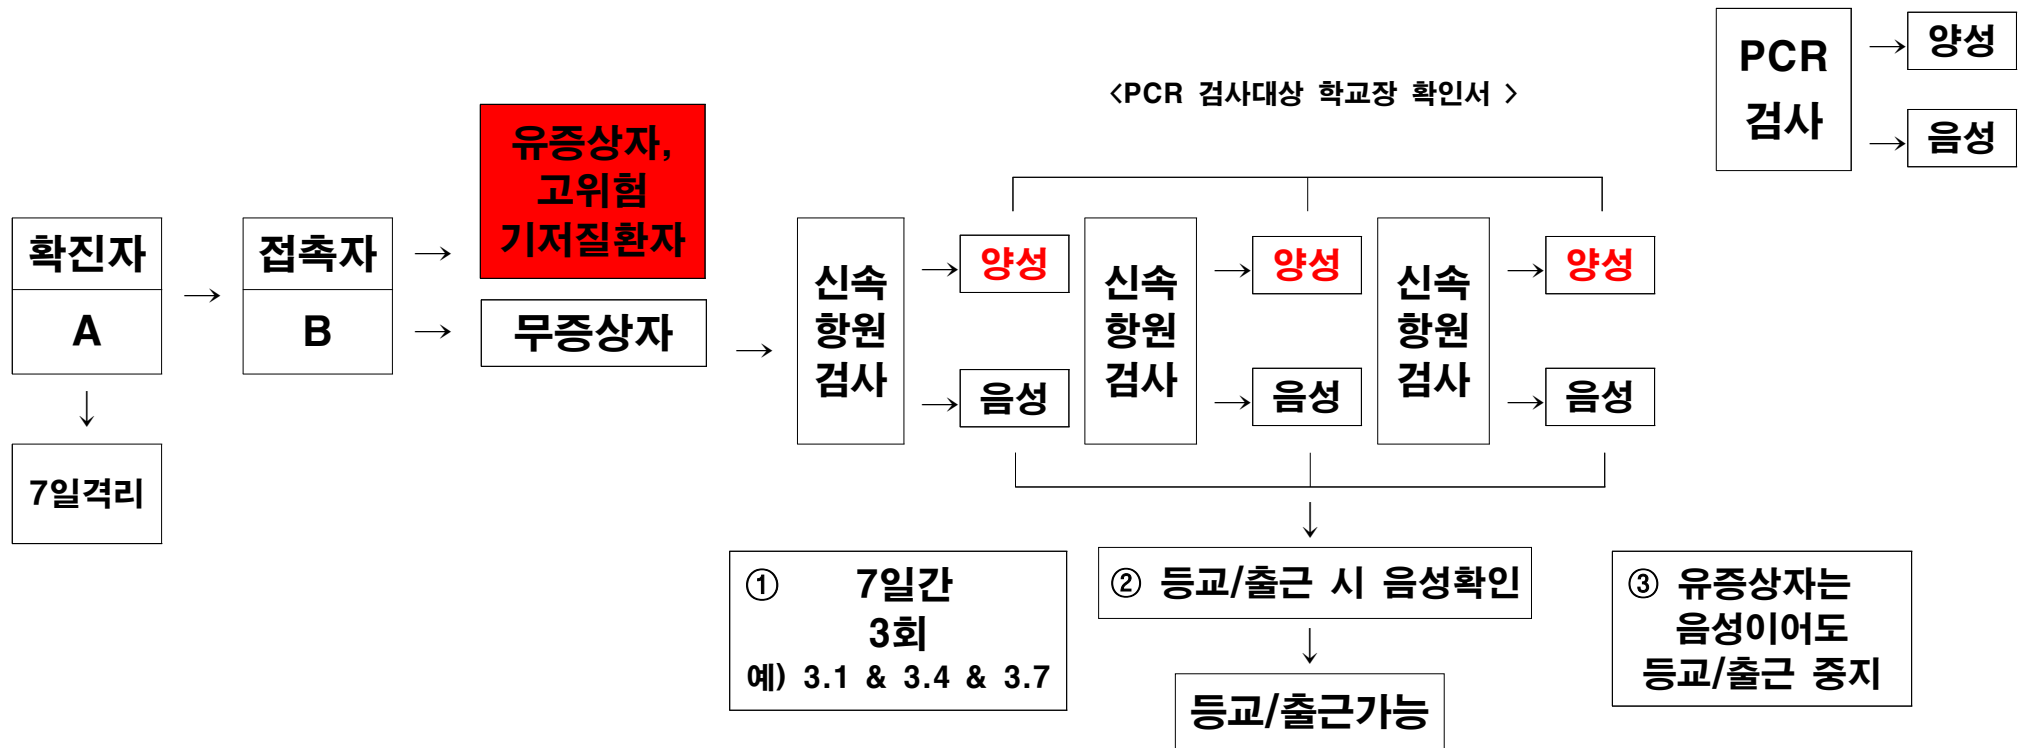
PCR 검사 → 양성
→ 음성

<PCR 검사대상 학교장 확인서 >

확진자 A → 접촉자 B

↓

7일격리

→ 유증상자, 고위험 기저질환자

→ 무증상자 →

신속 항원 검사 → 양성 → 음성

신속 항원 검사 → 양성 → 음성

신속 항원 검사 → 양성 → 음성

① 7일간 3회 예) 3.1 & 3.4 & 3.7

② 등교/출근 시 음성확인

↓

등교/출근가능

③ 유증상자는 음성이어도 등교/출근 중지